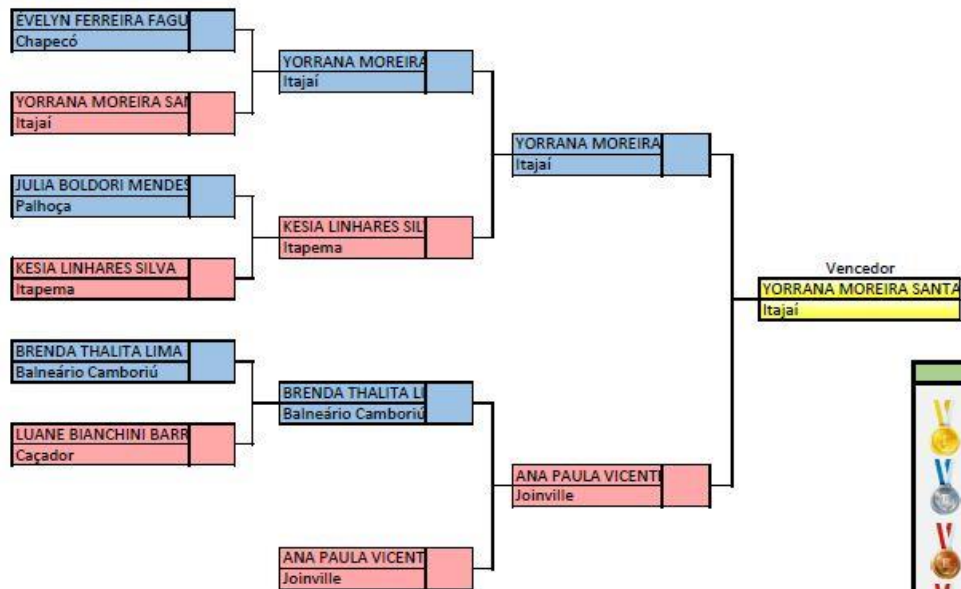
ÉVELYN FERREIRA FAGU
Chapecó

YORRANA MOREIRA SAI
Itajaí

JULIA BOLDORI MENDES
Palhoça

KESIA LINHARES SILVA
Itapema

BRENDA THALITA LIMA
Balneário Camboriú

LUANE BIANCHINI BARR
Caçador

YORRANA MOREIRA
Itajaí

KESIA LINHARES SIL
Itapema

BRENDA THALITA LI
Balneário Camboriú

ANA PAULA VICENT
Joinville

YORRANA MOREIRA
Itajaí

ANA PAULA VICENTI
Joinville

Vencedor
YORRANA MOREIRA SANTA
Itajaí